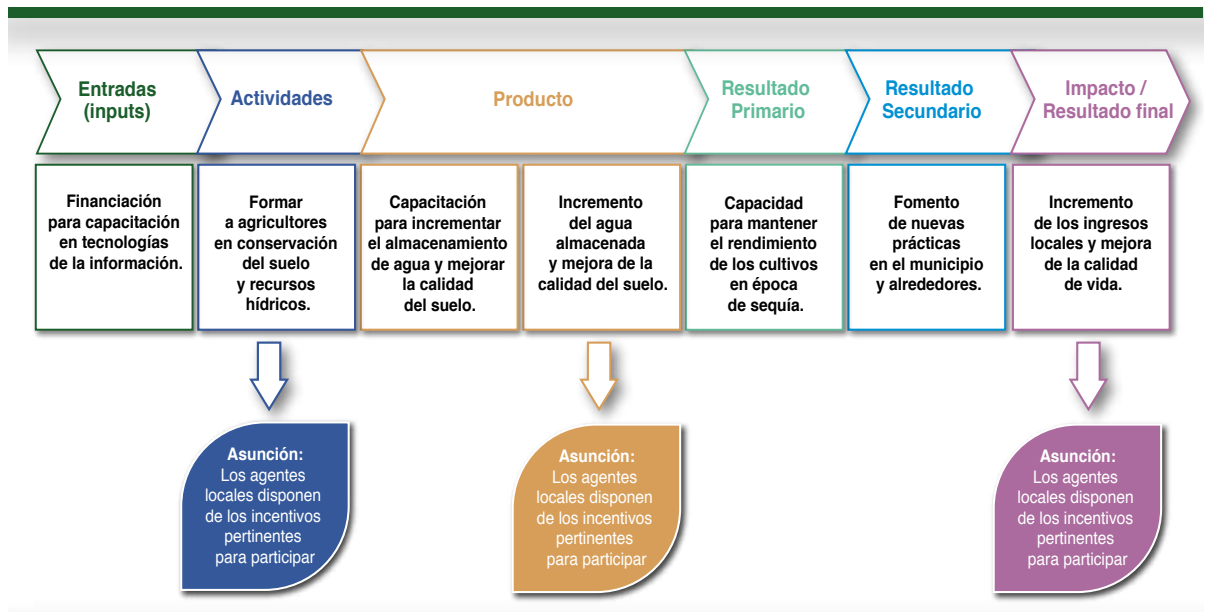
Entradas (inputs)

Actividades

Producto

Resultado Primario

Resultado Secundario

Impacto / Resultado final

Financiación para capacitación en tecnologías de la información.

Formar a agricultores en conservación del suelo y recursos hídricos.

Capacitación para incrementar el almacenamiento de agua y mejorar la calidad del suelo.

Incremento del agua almacenada y mejora de la calidad del suelo.

Capacidad para mantener el rendimiento de los cultivos en época de sequía.

Fomento de nuevas prácticas en el municipio y alrededores.

Incremento de los ingresos locales y mejora de la calidad de vida.

Asunción: Los agentes locales disponen de los incentivos pertinentes para participar

Asunción: Los agentes locales disponen de los incentivos pertinentes para participar

Asunción: Los agentes locales disponen de los incentivos pertinentes para participar